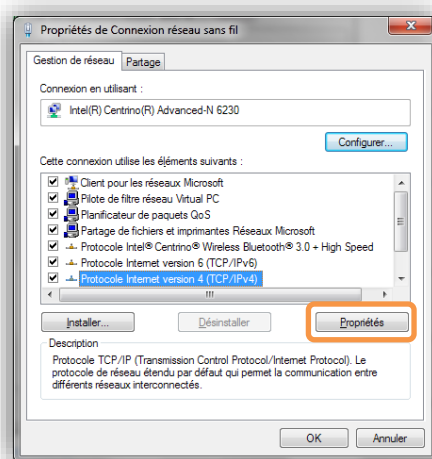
Propriétés de Connexion réseau sans fil

Gestion de réseau | Partage

Connexion en utilisant :

Intel(R) Centrino(R) Advanced-N 6230

Configurer...

Cette connexion utilise les éléments suivants :

Client pour les réseaux Microsoft
Pilote de filtre réseau Virtual PC
Planificateur de paquets QoS
Partage de fichiers et imprimantes Réseaux Microsoft
Protocole Intel® Centrino® Wireless Bluetooth® 3.0 + High Speed
Protocole Internet version 6 (TCP/IPv6)
Protocole Internet version 4 (TCP/IPv4)

Installer... | Désinstaller | Propriétés

Description
Protocole TCP/IP (Transmission Control Protocol/Internet Protocol). Le protocole de réseau étendu par défaut qui permet la communication entre différents réseaux interconnectés.

OK | Annuler